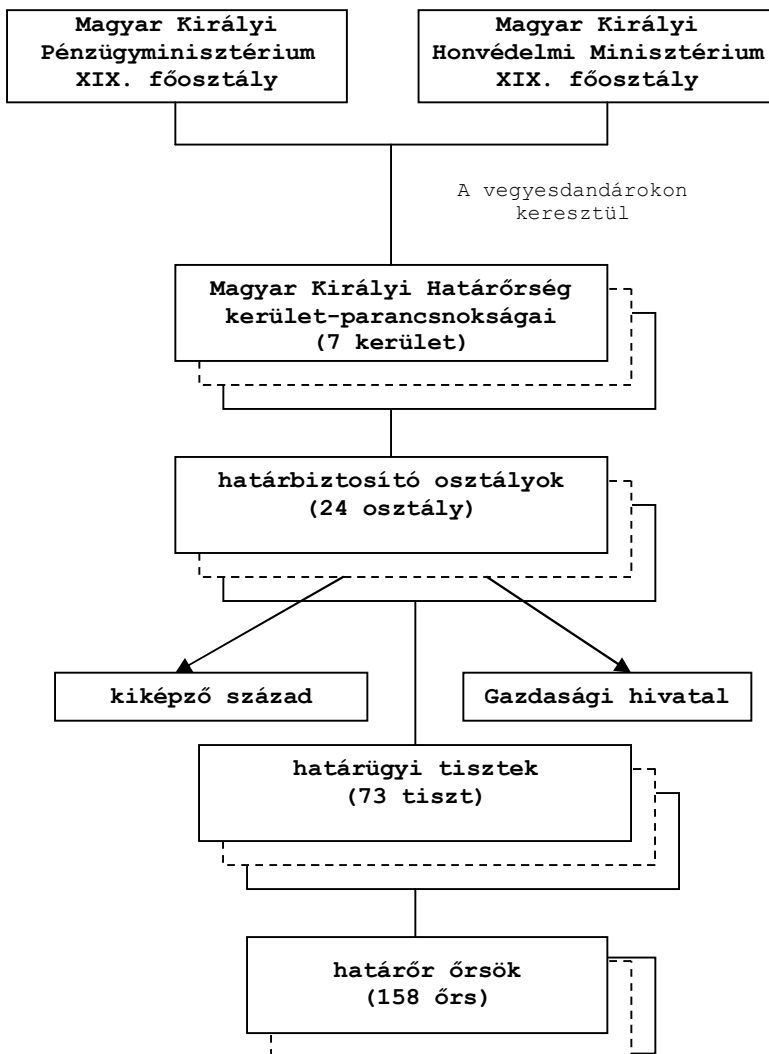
Magyar Királyi Pénzügyminisztérium XIX. főosztály

Magyar Királyi Honvédelmi Minisztérium XIX. főosztály

A vegyesdandárokon keresztül

Magyar Királyi Határőrség kerület-parancsnokságai (7 kerület)

határbiztosító osztályok (24 osztály)

kiképző század

Gazdasági hivatal

határügyi tisztek (73 tiszt)

határőr őrsök (158 őrs)